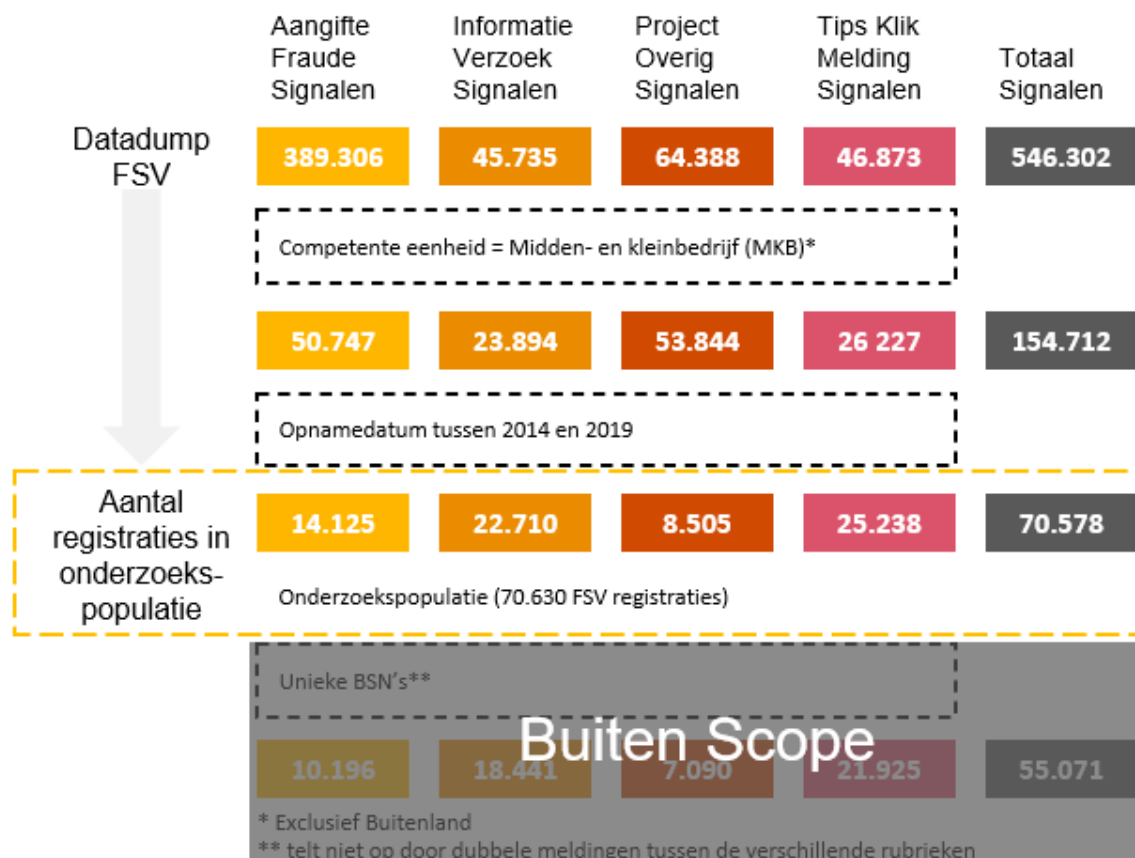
| | Aangifte Fraude Signalen | Informatie Verzoek Signalen | Project Overig Signalen | Tips Klik Melding Signalen | Totaal Signalen |
|---|---|---|---|---|---|
| Datadump FSV | 389.306 | 45.735 | 64.388 | 46.873 | 546.302 |

Competente eenheid = Midden- en kleinbedrijf (MKB)*

| 50.747 | 23.894 | 53.844 | 26 227 | 154.712 |
|---|---|---|---|---|

Opnamedatum tussen 2014 en 2019

| Aantal registraties in onderzoekspopulatie | 14.125 | 22.710 | 8.505 | 25.238 | 70.578 |
|---|---|---|---|---|---|

Onderzoekspopulatie (70.630 FSV registraties)

Unieke BSN's**

Buiten Scope

| 10.196 | 18.441 | 7.090 | 21.925 | 55.071 |
|---|---|---|---|---|

* Exclusief Buitenland
** telt niet op door dubbele meldingen tussen de verschillende rubrieken